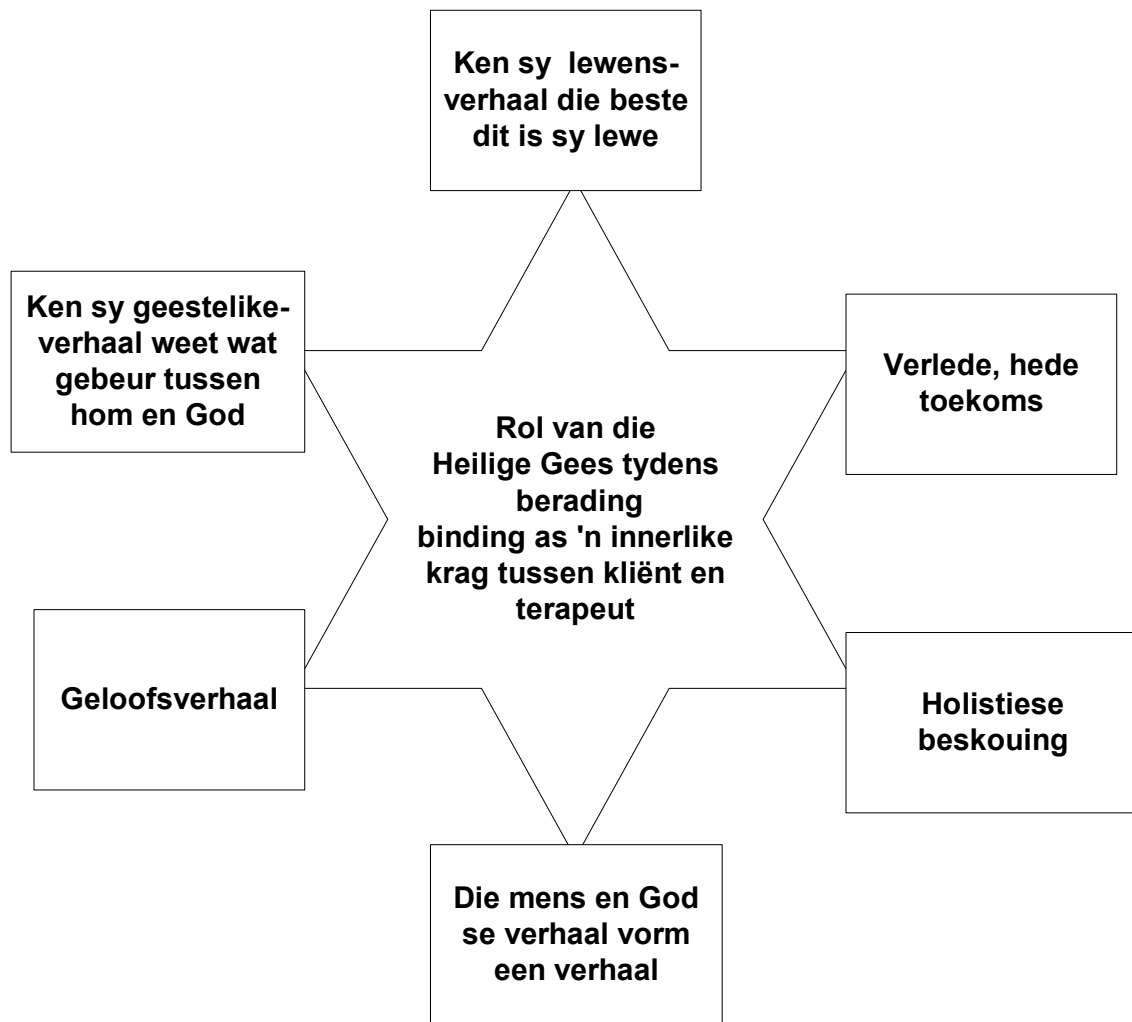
Ken sy lewens-verhaal die beste dit is sy lewe

Ken sy geestelike-verhaal weet wat gebeur tussen hom en God

Verlede, hede toekoms

Rol van die Heilige Gees tydens berading binding as 'n innerlike krag tussen kliënt en terapeut

Geloofsverhaal

Holistiese beskouing

Die mens en God se verhaal vorm een verhaal